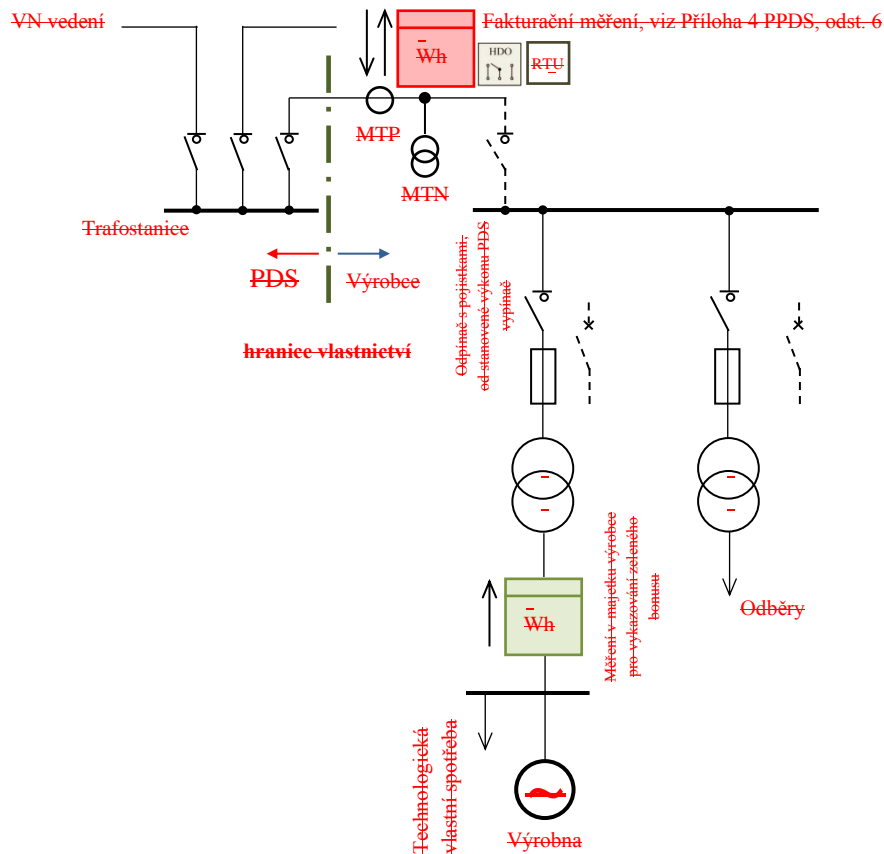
VN vedení

Fakturační měření, viz Příloha 4 PPDS, odst. 6

Wh

HDO

RTU

MTP

MTN

Trafostanice

PDS

Výrobce

hranice vlastnictví

Odpínač s pojistkami, od stanovené výkonu PDS vypínač

Měření v majetku výrobce pro vykazování zeleného bonusu

Wh

Odběry

Technologická vlastní spotřeba

Výrobna